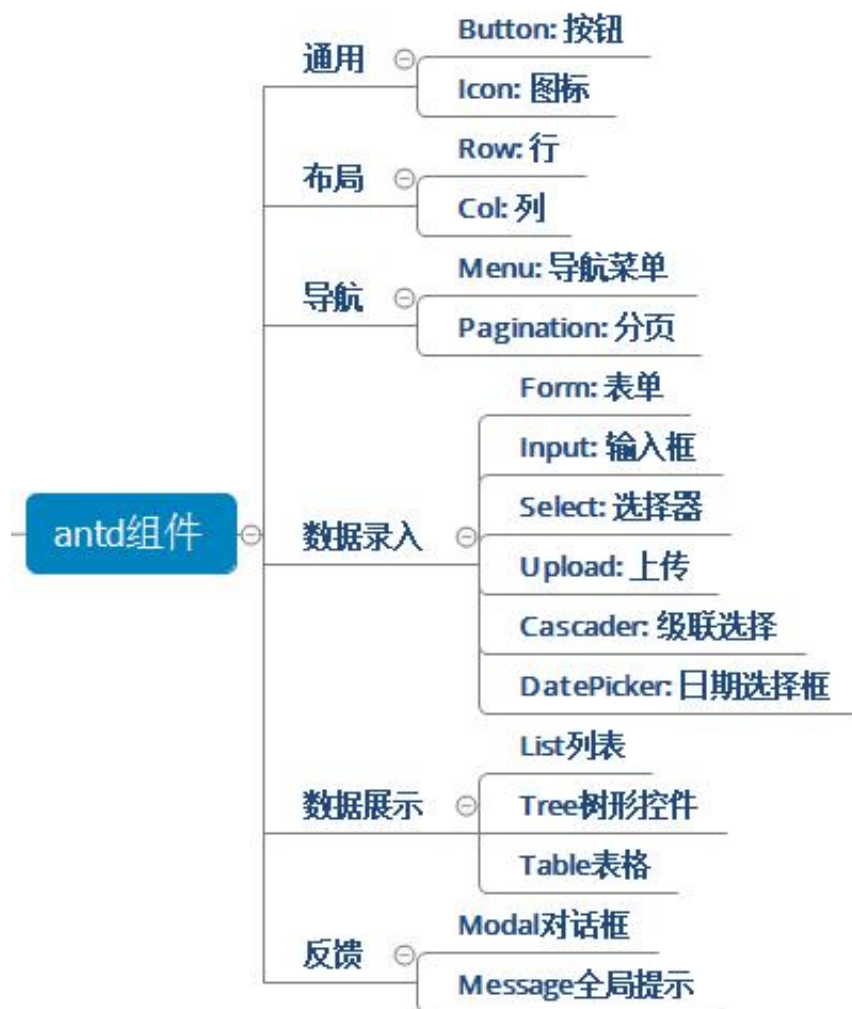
antd组件

通用
Button: 按钮
Icon: 图标

布局
Row: 行
Col: 列

导航
Menu: 导航菜单
Pagination: 分页

数据录入
Form: 表单
Input: 输入框
Select: 选择器
Upload: 上传
Cascader: 级联选择
DatePicker: 日期选择框

数据展示
List列表
Tree树形控件
Table表格

反馈
Modal对话框
Message全局提示